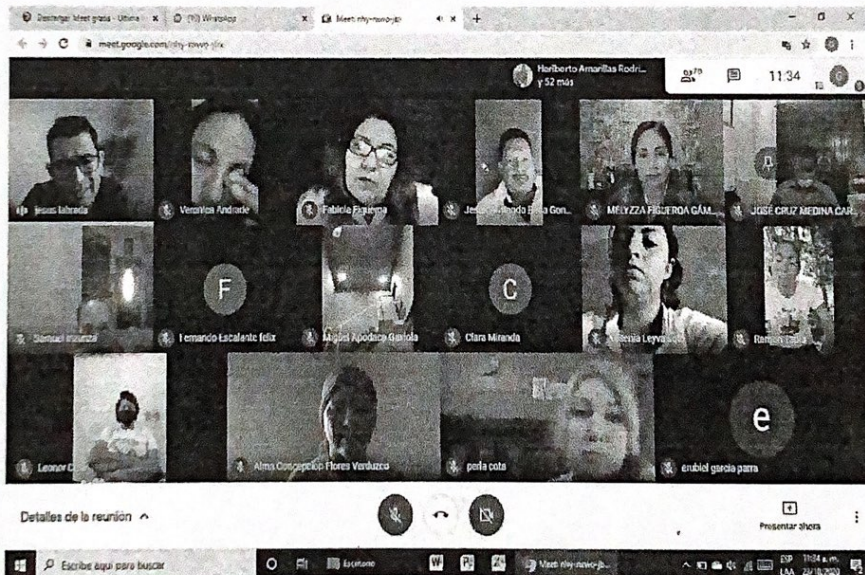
Descargar Meet gratis - Ultima | (9) WhatsApp | Meet: nhy-nswo-jrx

meet.google.com/nhy-nswo-jrx

Heriberto Amarillas Rodri... y 52 más

79

11:34

jesus labrada

Veronica Andrade

Fabiola Figueroa

Jesus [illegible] Gon...

MELYZZA FIGUEROA GÁM...

JOSÉ CRUZ MEDINA CAR...

F

C

Samuel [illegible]

Fernando Escalante felix

Miguel Apodaca Gaxiola

Clara Miranda

Yesenia Leyva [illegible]

Ramon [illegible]

e

Leonor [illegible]

Alma Concepcion Flores Verduzco

perla cota

erubiel garcia parra

Detalles de la reunión ^

Presentar ahora

Escribe aquí para buscar

Escritorio

Meet: nhy-nswo-jr...

ESP LAA 11:34 a.m. 23/10/2020